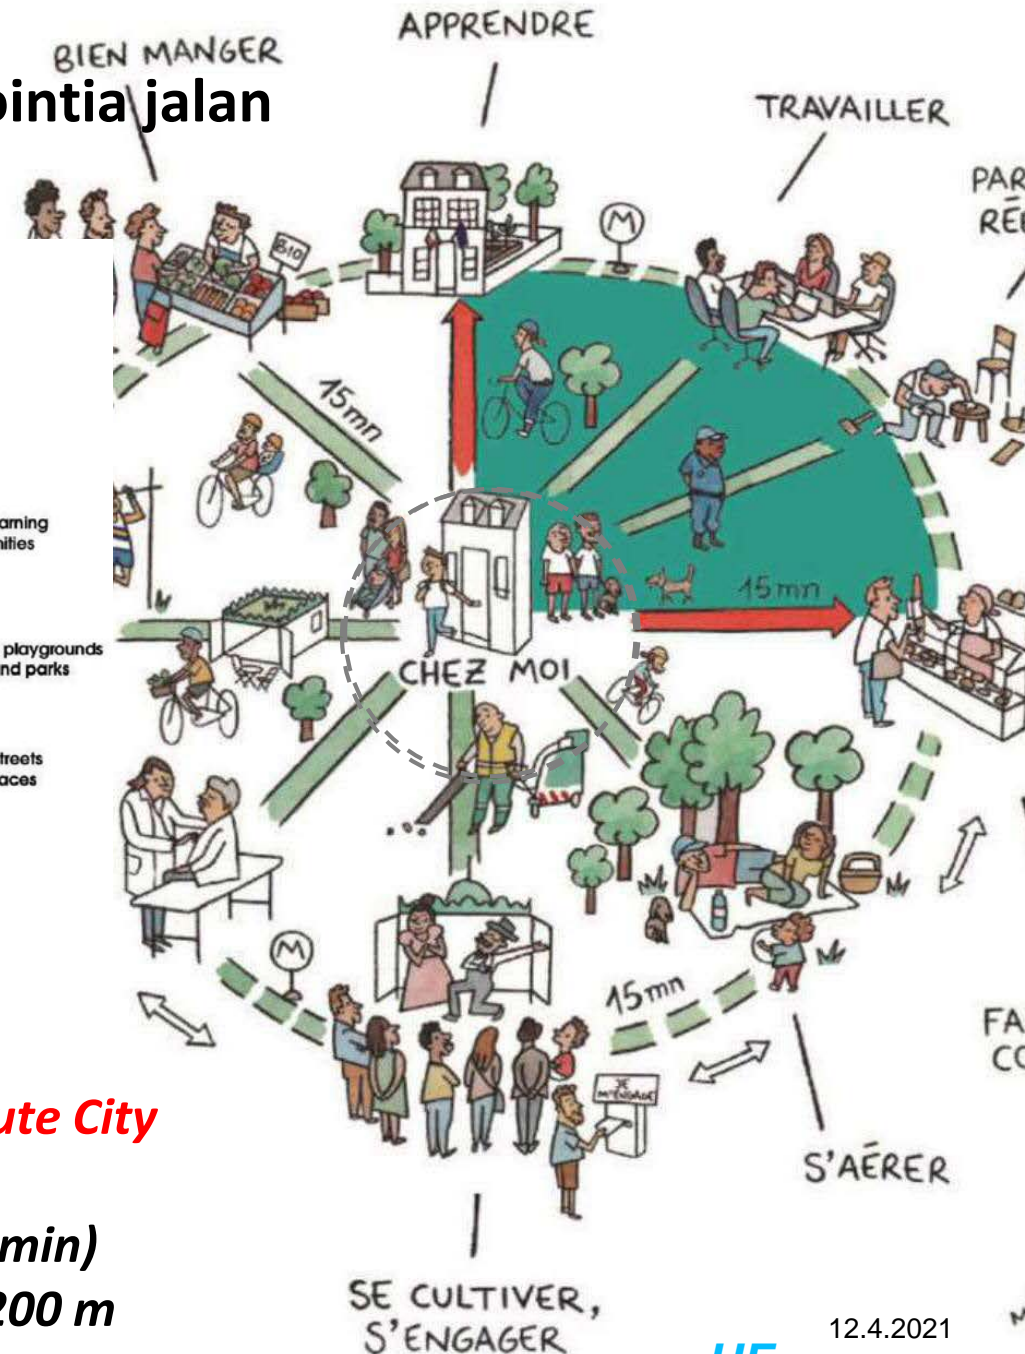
BIEN MANGER

APPRENDRE

ointia jalan

TRAVAILLER

PAR
RÉ

BIO

M

15mn

aming
ities

playgrounds
nd parks

treets
aces

15mn

CHEZ MOI

M

15mn

JE M'ENGAGE

FA
CO

ute City

S'AÉRER

min)
200 m

SE CULTIVER,
S'ENGAGER

12.4.2021